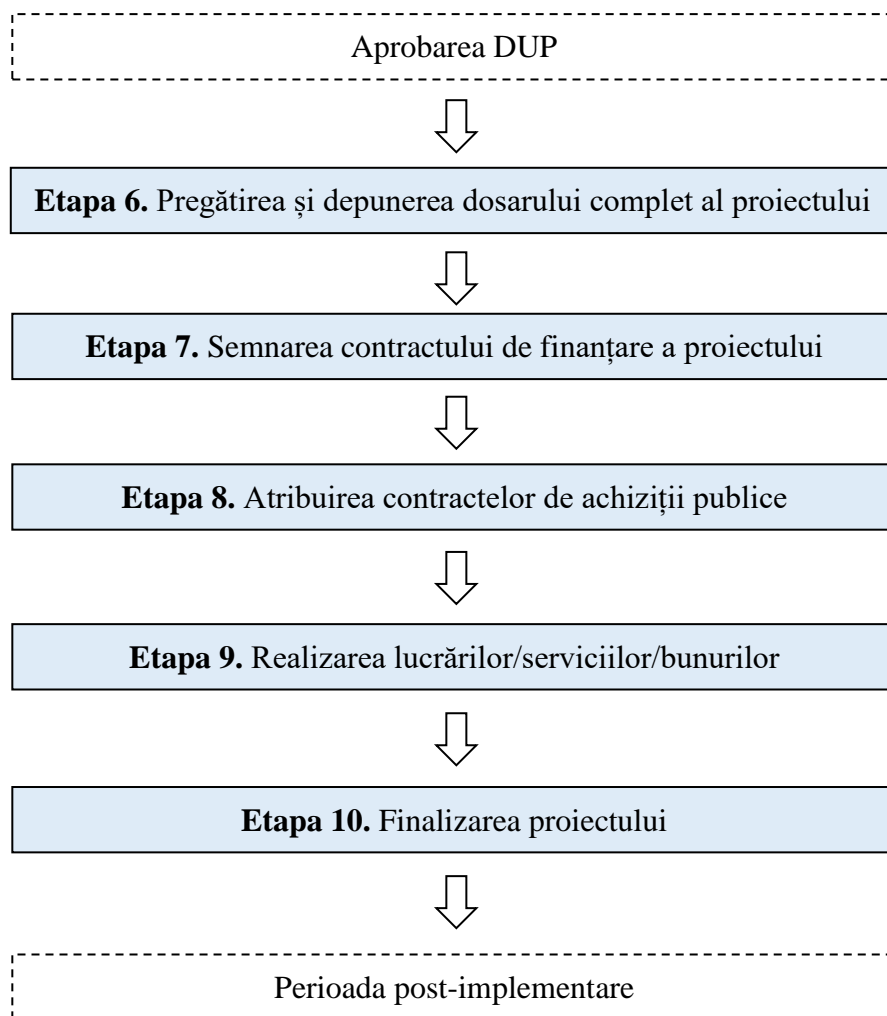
Aprobarea DUP

Etapa 6. Pregătirea și depunerea dosarului complet al proiectului

Etapa 7. Semnarea contractului de finanțare a proiectului

Etapa 8. Atribuirea contractelor de achiziții publice

Etapa 9. Realizarea lucrărilor/serviciilor/bunurilor

Etapa 10. Finalizarea proiectului

Perioada post-implementare